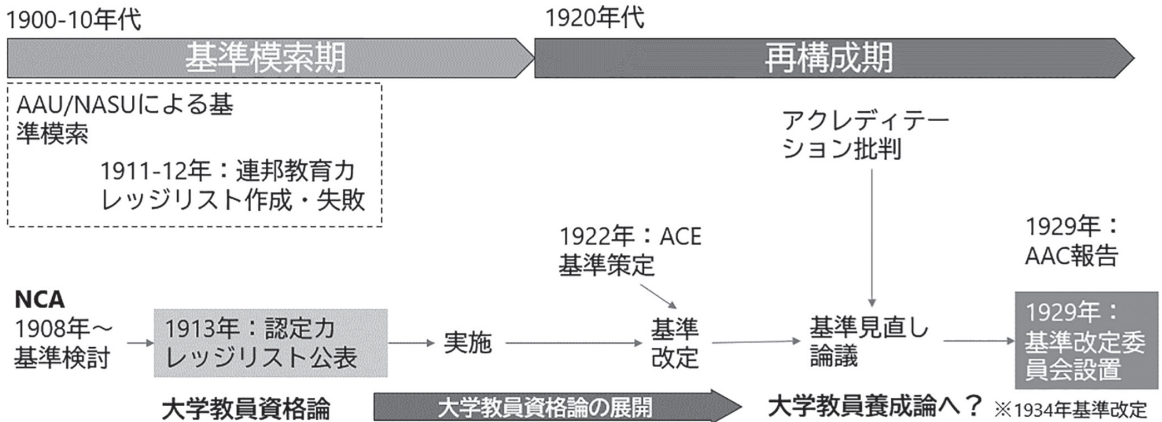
1900-10年代

基準模索期

1920年代

再構成期

AAU/NASUによる基準模索

1911-12年：連邦教育力レッジリスト作成・失敗

アクレディテーション批判

1922年：ACE基準策定

1929年：AAC報告

NCA
1908年～基準検討

1913年：認定カレッジリスト公表

実施

基準改定

基準見直し論議

1929年：基準改定委員会設置

大学教員資格論

大学教員資格論の展開

大学教員養成論へ？

※1934年基準改定